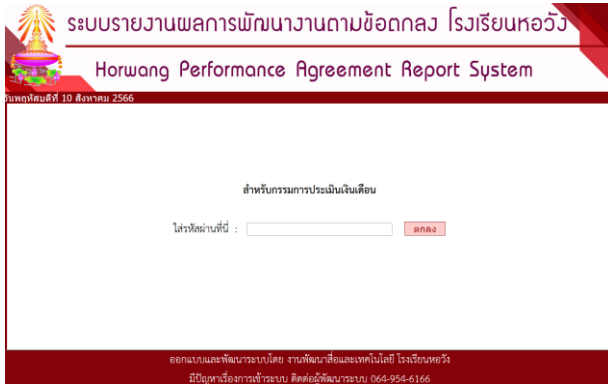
ระบบรายงานผลการพัฒนางานตามข้อตกลง โรงเรียนหอวัง

Horwang Performance Agreement Report System

วันพฤหัสบดีที่ 10 สิงหาคม 2566

สำหรับกรรมการประเมินเงินเดือน

ใส่รหัสผ่านที่นี่ :

ตกลง

ออกแบบและพัฒนาระบบโดย งานพัฒนาสื่อและเทคโนโลยี โรงเรียนหอวัง

มีปัญหาเรื่องการเข้าระบบ ติดต่อผู้พัฒนาระบบ 064-954-6166